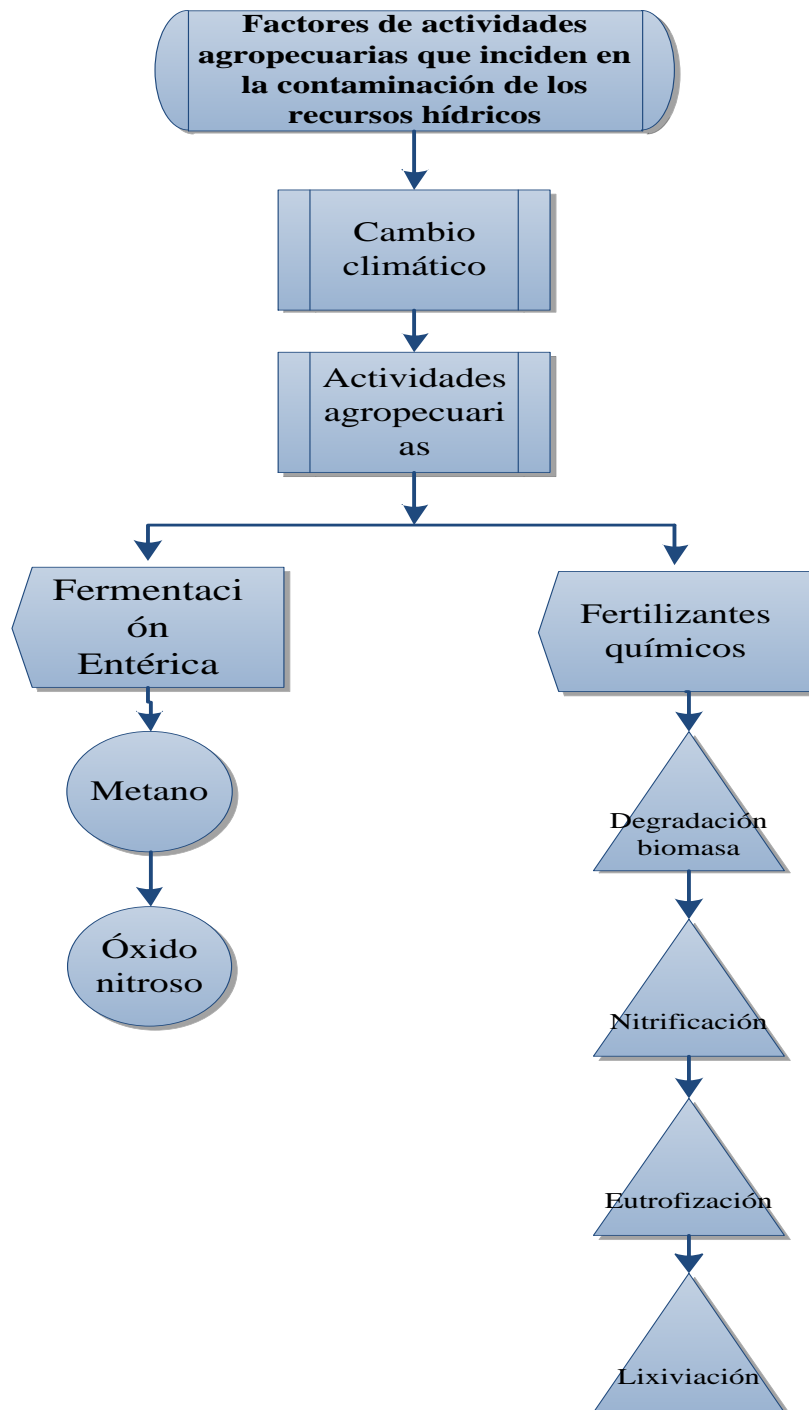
Factores de actividades agropecuarias que inciden en la contaminación de los recursos hídricos

Cambio climático

Actividades agropecuarias

Fermentación Entérica

Fertilizantes químicos

Metano

Óxido nitroso

Degradación biomasa

Nitrificación

Eutrofización

Lixiviación